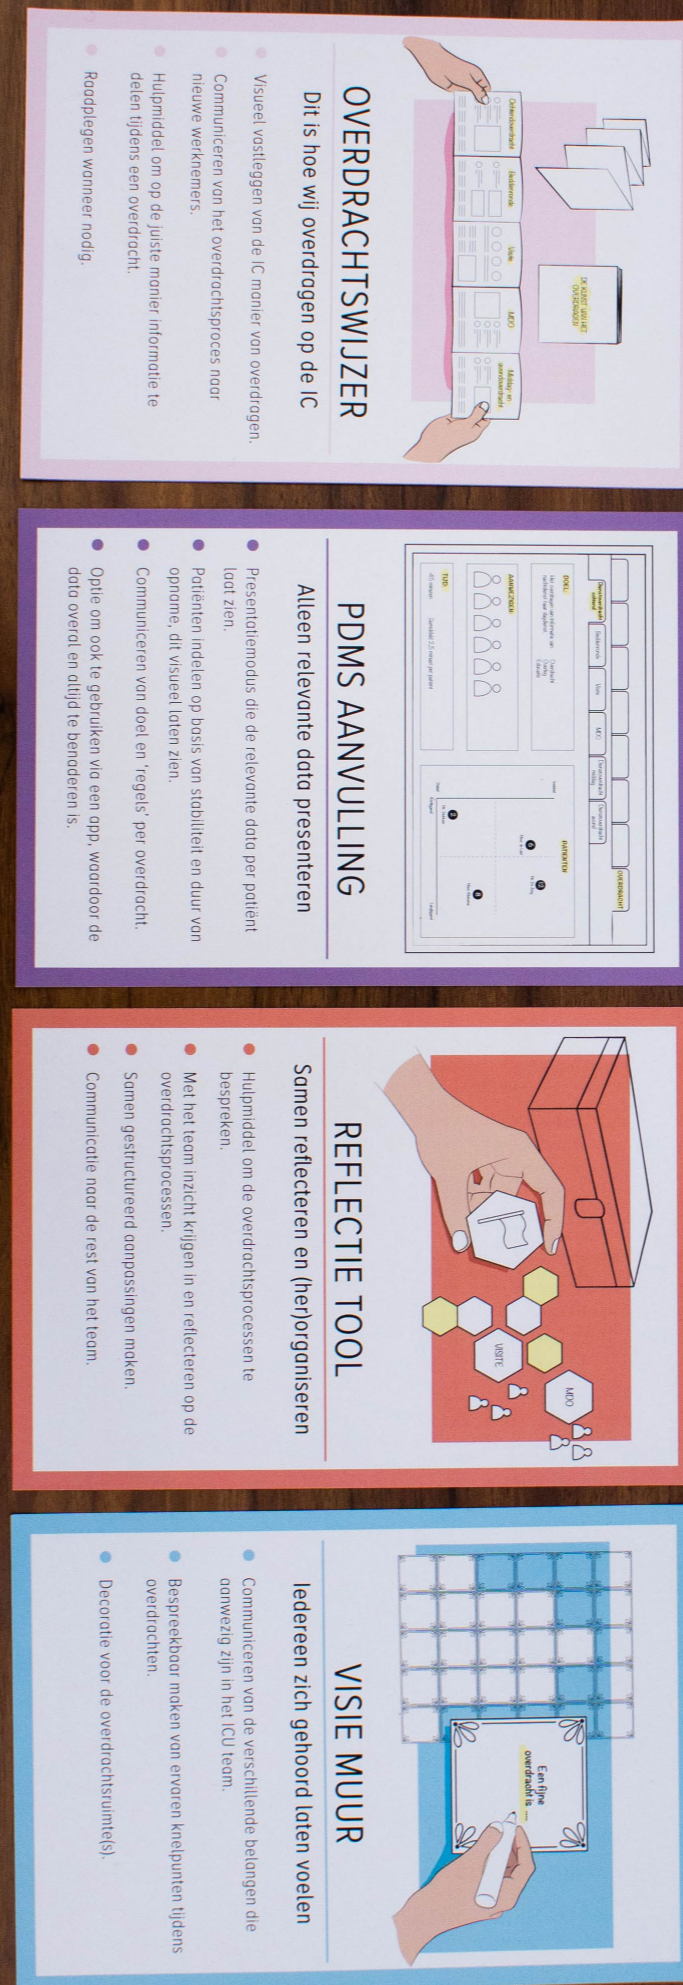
De kunst van het overdragen

Overdrachtsvorm

Beddenronde

Visite

MDO

Middag- en avondoverdracht

OVERDRACHTSWIJZER

Dit is hoe wij overdragen op de IC

Visueel vastleggen van de IC manier van overdragen.

Communiceren van het overdrachtsproces naar nieuwe werknemers.

Hulpmiddel om op de juiste manier informatie te delen tijdens een overdracht.

Raadplegen wanneer nodig.

Overdracht eenheid

Beddenronde

Visite

MDO

Overdracht naar middag

Overdracht naar avond

OVERDRACHT

DOEL:

AANWEZIGEN:

TIJD:

PATIËNTEN

PDMS AANVULLING

Alleen relevante data presenteren

Presentatiemodus die de relevante data per patiënt laat zien.

Patiënten indelen op basis van stabiliteit en duur van opname, dit visueel laten zien.

Communiceren van doel en 'regels' per overdracht.

Optie om ook te gebruiken via een app, waardoor de data overal en altijd te benaderen is.

VISITE

MDO

REFLECTIE TOOL

Samen reflecteren en (her)organiseren

Hulpmiddel om de overdrachtsprocessen te bespreken.

Met het team inzicht krijgen in en reflecteren op de overdrachtsprocessen.

Samen gestructureerd aanpassingen maken.

Communicatie naar de rest van het team.

Een fijne overdracht is ...

VISIE MUUR

Iedereen zich gehoord laten voelen

Communiceren van de verschillende belangen die aanwezig zijn in het ICU team.

Bespreekbaar maken van ervaren knelpunten tijdens overdrachten.

Decoratie voor de overdrachtsruimte(s).